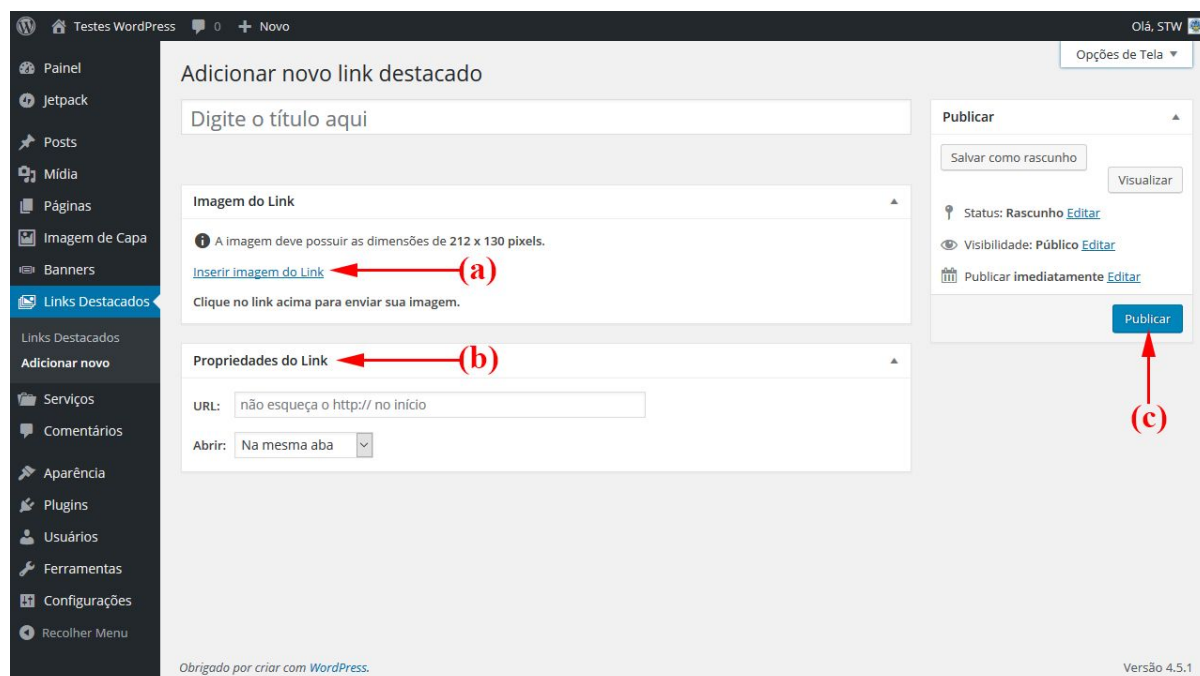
Testes WordPress 0 + Novo
Olá, STW

Painel
Jetpack
Posts
Mídia
Páginas
Imagem de Capa
Banners
Links Destacados
Links Destacados
Adicionar novo
Serviços
Comentários
Aparência
Plugins
Usuários
Ferramentas
Configurações
Recolher Menu

Opções de Tela ▼

Adicionar novo link destacado

Digite o título aqui

Imagem do Link

A imagem deve possuir as dimensões de **212 x 130 pixels.**

Inserir imagem do Link (a)

**Clique no link acima para enviar sua imagem.**

Propriedades do Link (b)

URL: não esqueça o http:// no início

Abrir: Na mesma aba

Publicar

Salvar como rascunho

Visualizar

Status: **Rascunho** Editar

Visibilidade: **Público** Editar

Publicar **imediatamente** Editar

Publicar

(c)

Obrigado por criar com WordPress.

Versão 4.5.1